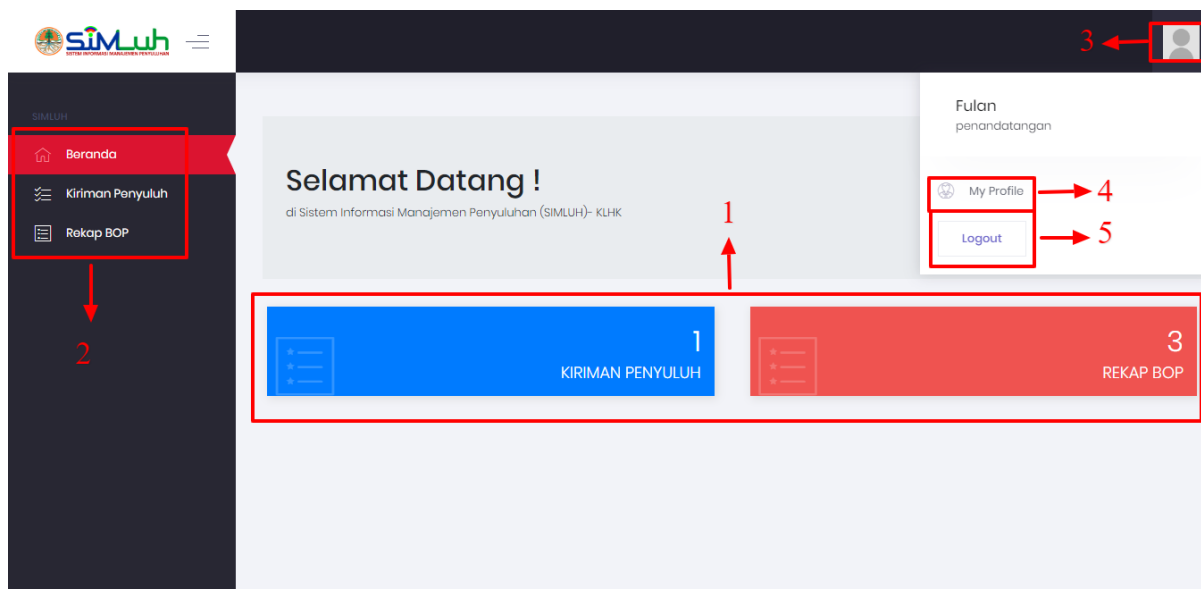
SIMLUH
SISTEM INFORMASI MANAJEMEN PENYULUHAN

3

SIMLUH

Beranda
Kiriman Penyuluh
Rekap BOP

2

Fulan
penandatangan

Selamat Datang !
di Sistem Informasi Manajemen Penyuluhan (SIMLUH)- KLHK

1

My Profile
4
Logout
5

1
KIRIMAN PENYULUH

3
REKAP BOP